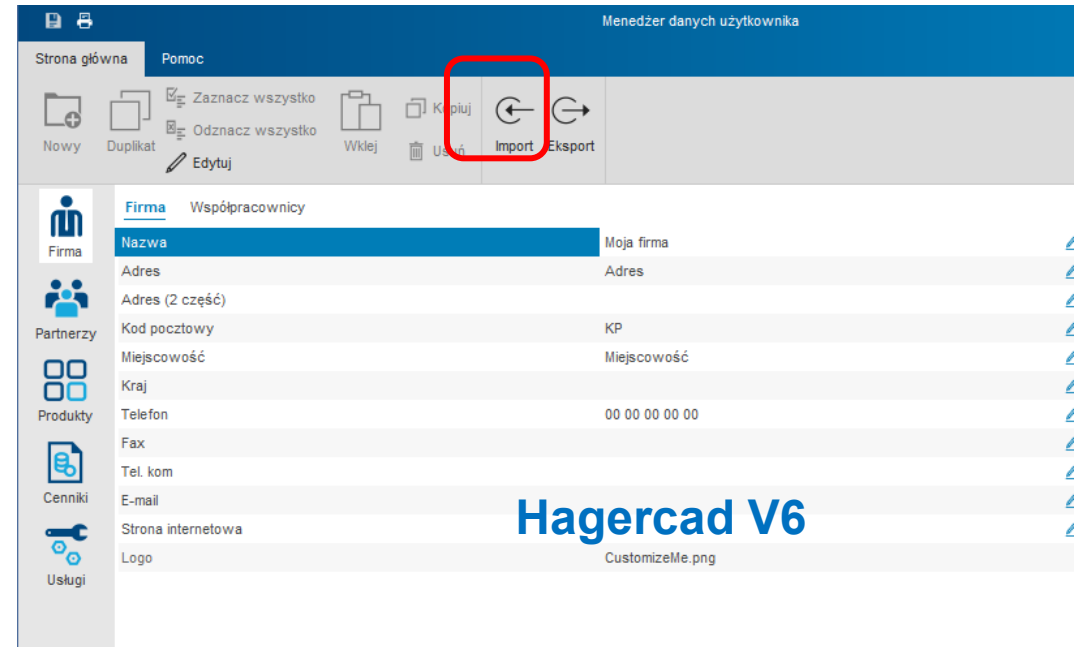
Menedżer danych użytkownika

Strona główna
Pomoc

Nowy
Duplikat
Zaznacz wszystko
Odznacz wszystko
Edytuj
Wklej
Kopiuj
Usuń
Import
Eksport

Firma
Partnerzy
Produkty
Cenniki
Usługi

Firma
Współpracownicy

| | |
|---|---|
| Nazwa | Moja firma |
| Adres | Adres |
| Adres (2 część) | |
| Kod pocztowy | KP |
| Miejscowość | Miejscowość |
| Kraj | |
| Telefon | 00 00 00 00 00 |
| Fax | |
| Tel. kom | |
| E-mail | |
| Strona internetowa | |
| Logo | CustomizeMe.png |

Hagercad V6